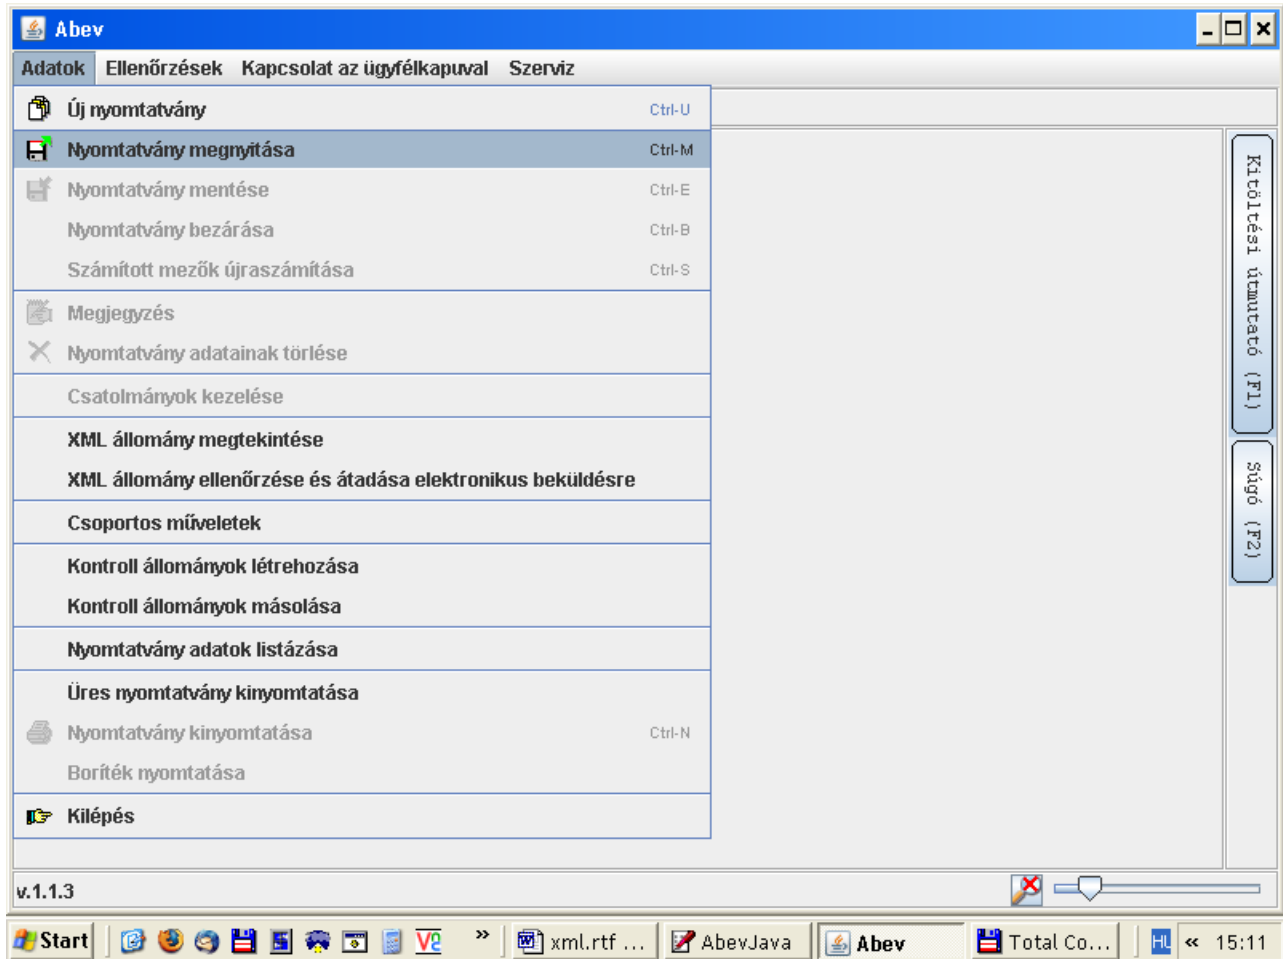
Abev

Adatok Ellenőrzések Kapcsolat az ügyfélkapuval Szerviz

Új nyomtatvány Ctrl-U
Nyomtatvány megnyitása Ctrl-M
Nyomtatvány mentése Ctrl-E
Nyomtatvány bezárása Ctrl-B
Számított mezők újraszámítása Ctrl-S
Megjegyzés
Nyomtatvány adatainak törlése
Csatolmányok kezelése
XML állomány megtekintése
XML állomány ellenőrzése és átadása elektronikus beküldésre
Csoportos műveletek
Kontroll állományok létrehozása
Kontroll állományok másolása
Nyomtatvány adatok listázása
Üres nyomtatvány kinyomtatása
Nyomtatvány kinyomtatása Ctrl-N
Boríték nyomtatása
Kilépés

Kitöltési útmutató (F1)
Súgó (F2)

v.1.1.3

Start xml.rtf ... AbevJava Abev Total Co... HU « 15:11